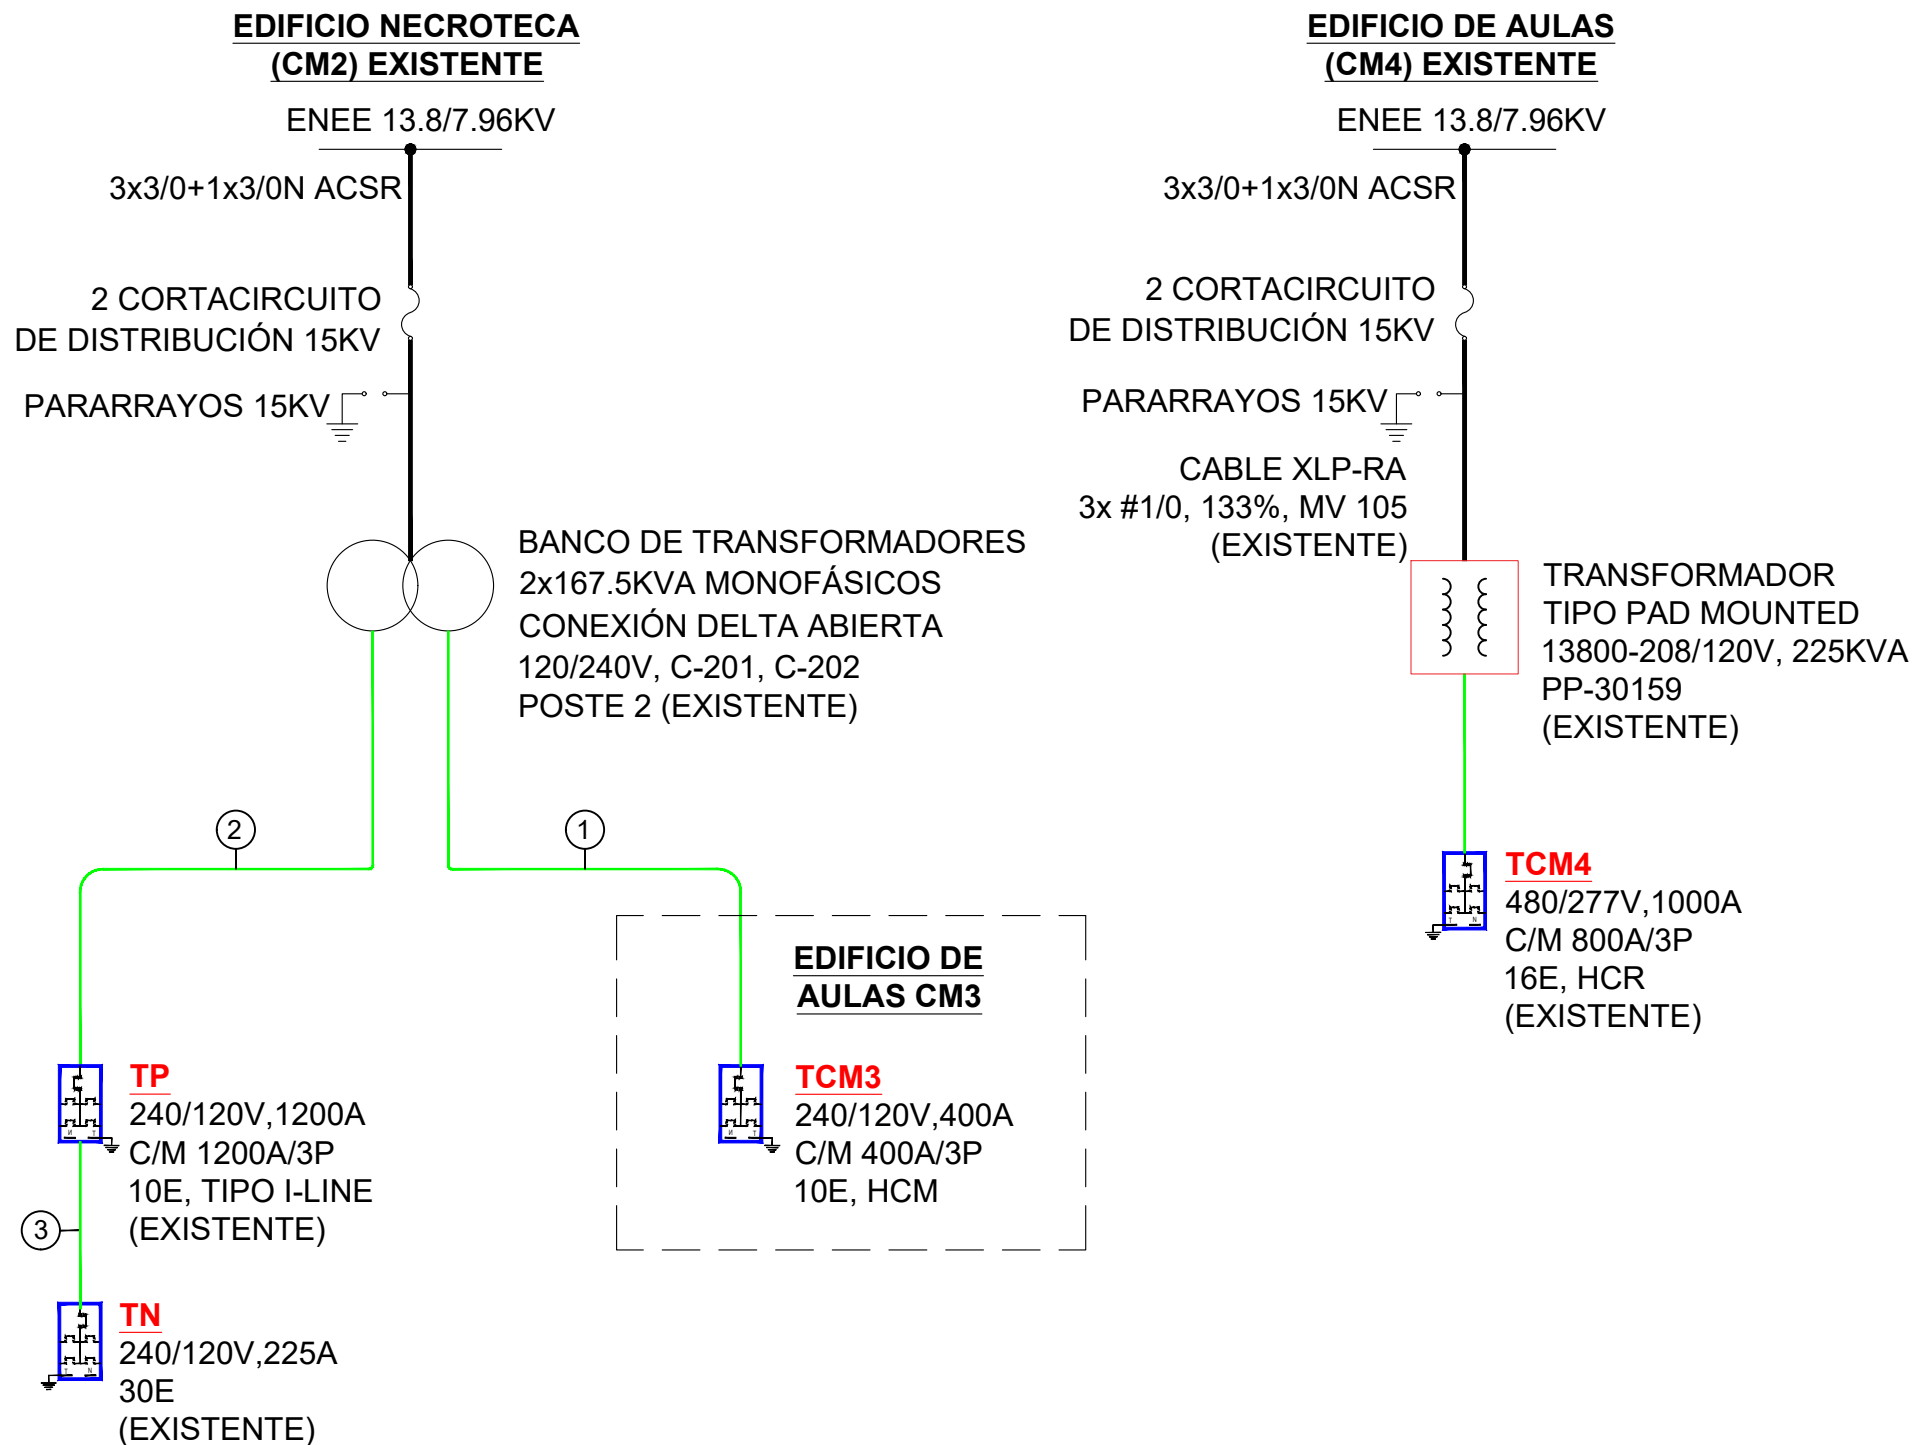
EDIFICIO NECROTECA
(CM2) EXISTENTE

ENEE 13.8/7.96KV

3x3/0+1x3/0N ACSR

2 CORTACIRCUITO
DE DISTRIBUCIÓN 15KV

PARARRAYOS 15KV

BANCO DE TRANSFORMADORES
2x167.5KVA MONOFÁSICOS
CONEXIÓN DELTA ABIERTA
120/240V, C-201, C-202
POSTE 2 (EXISTENTE)

2

1

EDIFICIO DE
AULAS CM3

TP
240/120V,1200A
C/M 1200A/3P
10E, TIPO I-LINE
(EXISTENTE)

3

TCM3
240/120V,400A
C/M 400A/3P
10E, HCM

TN
240/120V,225A
30E
(EXISTENTE)

EDIFICIO DE AULAS
(CM4) EXISTENTE

ENEE 13.8/7.96KV

3x3/0+1x3/0N ACSR

2 CORTACIRCUITO
DE DISTRIBUCIÓN 15KV

PARARRAYOS 15KV

CABLE XLP-RA
3x #1/0, 133%, MV 105
(EXISTENTE)

TRANSFORMADOR
TIPO PAD MOUNTED
13800-208/120V, 225KVA
PP-30159
(EXISTENTE)

TCM4
480/277V,1000A
C/M 800A/3P
16E, HCR
(EXISTENTE)